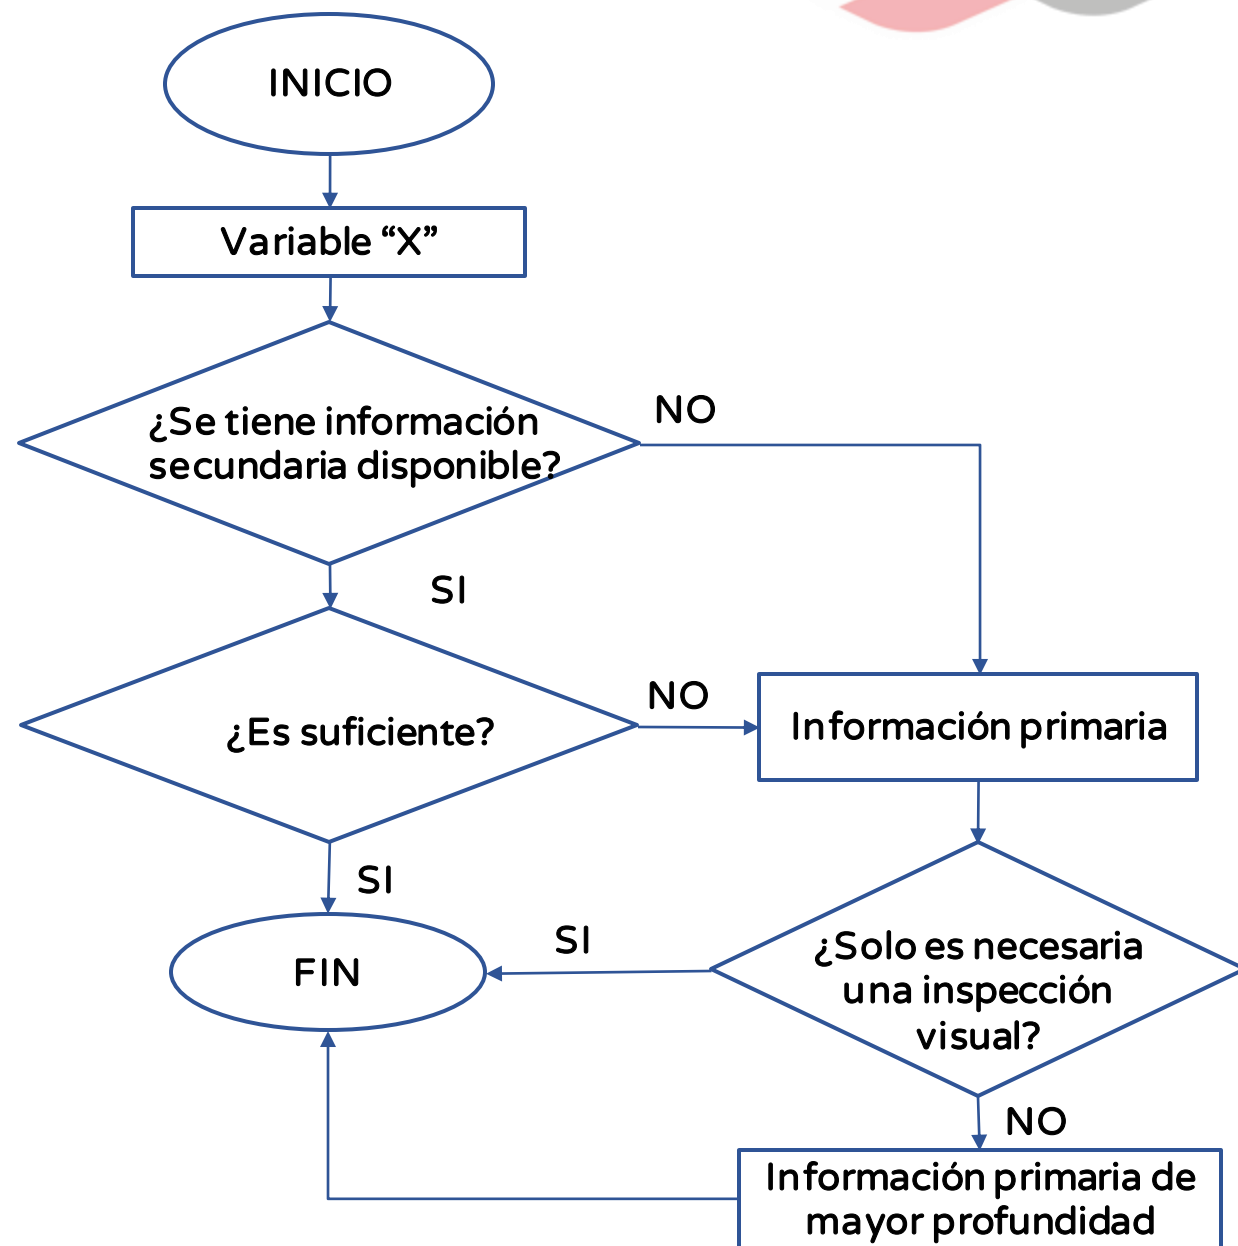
INICIO

Variable “X”

¿Se tiene información secundaria disponible?

NO

SI

¿Es suficiente?

NO

Información primaria

SI

FIN

SI

¿Solo es necesaria una inspección visual?

NO

Información primaria de mayor profundidad